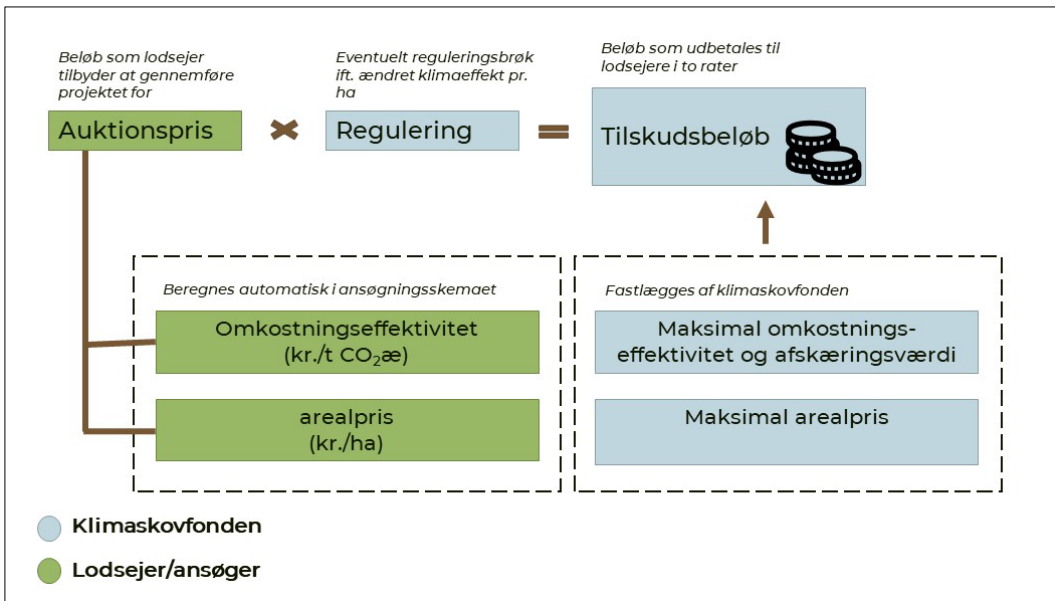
Beløb som lodsejer tilbyder at gennemføre projektet for

Auktionspris

Eventuelt reguleringsbrøk ift. ændret klimaeffekt pr. ha

Regulering

Beløb som udbetales til lodsejere i to rater

Tilskudsbeløb

Beregnes automatisk i ansøgningsskemaet

Omkostningseffektivitet (kr./t $CO_2$æ)

arealpris (kr./ha)

Fastlægges af klimaskovfonden

Maksimal omkostningseffektivitet og afskæringsværdi

Maksimal arealpris

Klimaskovfonden

Lodsejer/ansøger